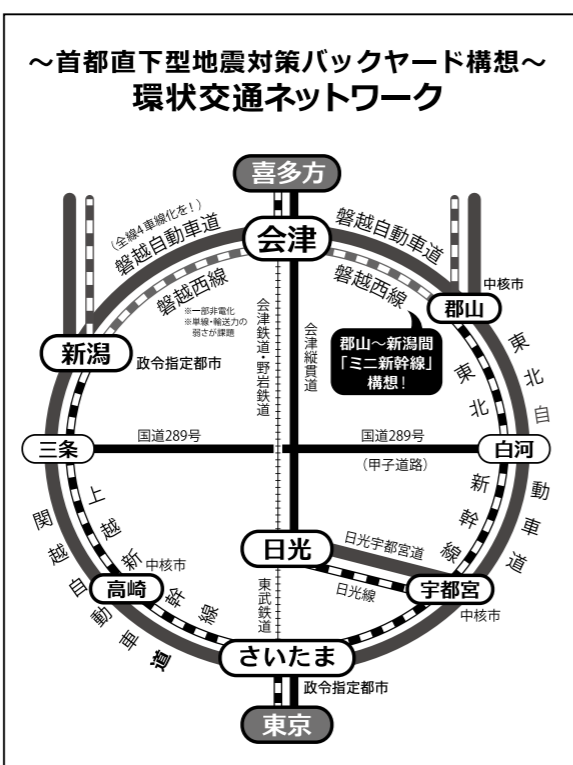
～首都直下型地震対策バックヤード構想～
環状交通ネットワーク

喜多方

（全線4車線化を！）
磐越自動車道

会津

磐越自動車道

磐越西線

※一部非電化
※単線・輸送力の弱さが課題

磐越西線

中核市

郡山

会津鉄道・野岩鉄道

会津縦貫道

郡山～新潟間
「ミニ新幹線」
構想！

新潟

政令指定都市

東北

東北自動車道

三条

国道289号

国道289号

白河

（甲子道路）

上越新幹線

関越自動車道

新幹線

中核市

日光

日光宇都宮道

高崎

東武鉄道

日光線

宇都宮

中核市

さいたま

政令指定都市

東京